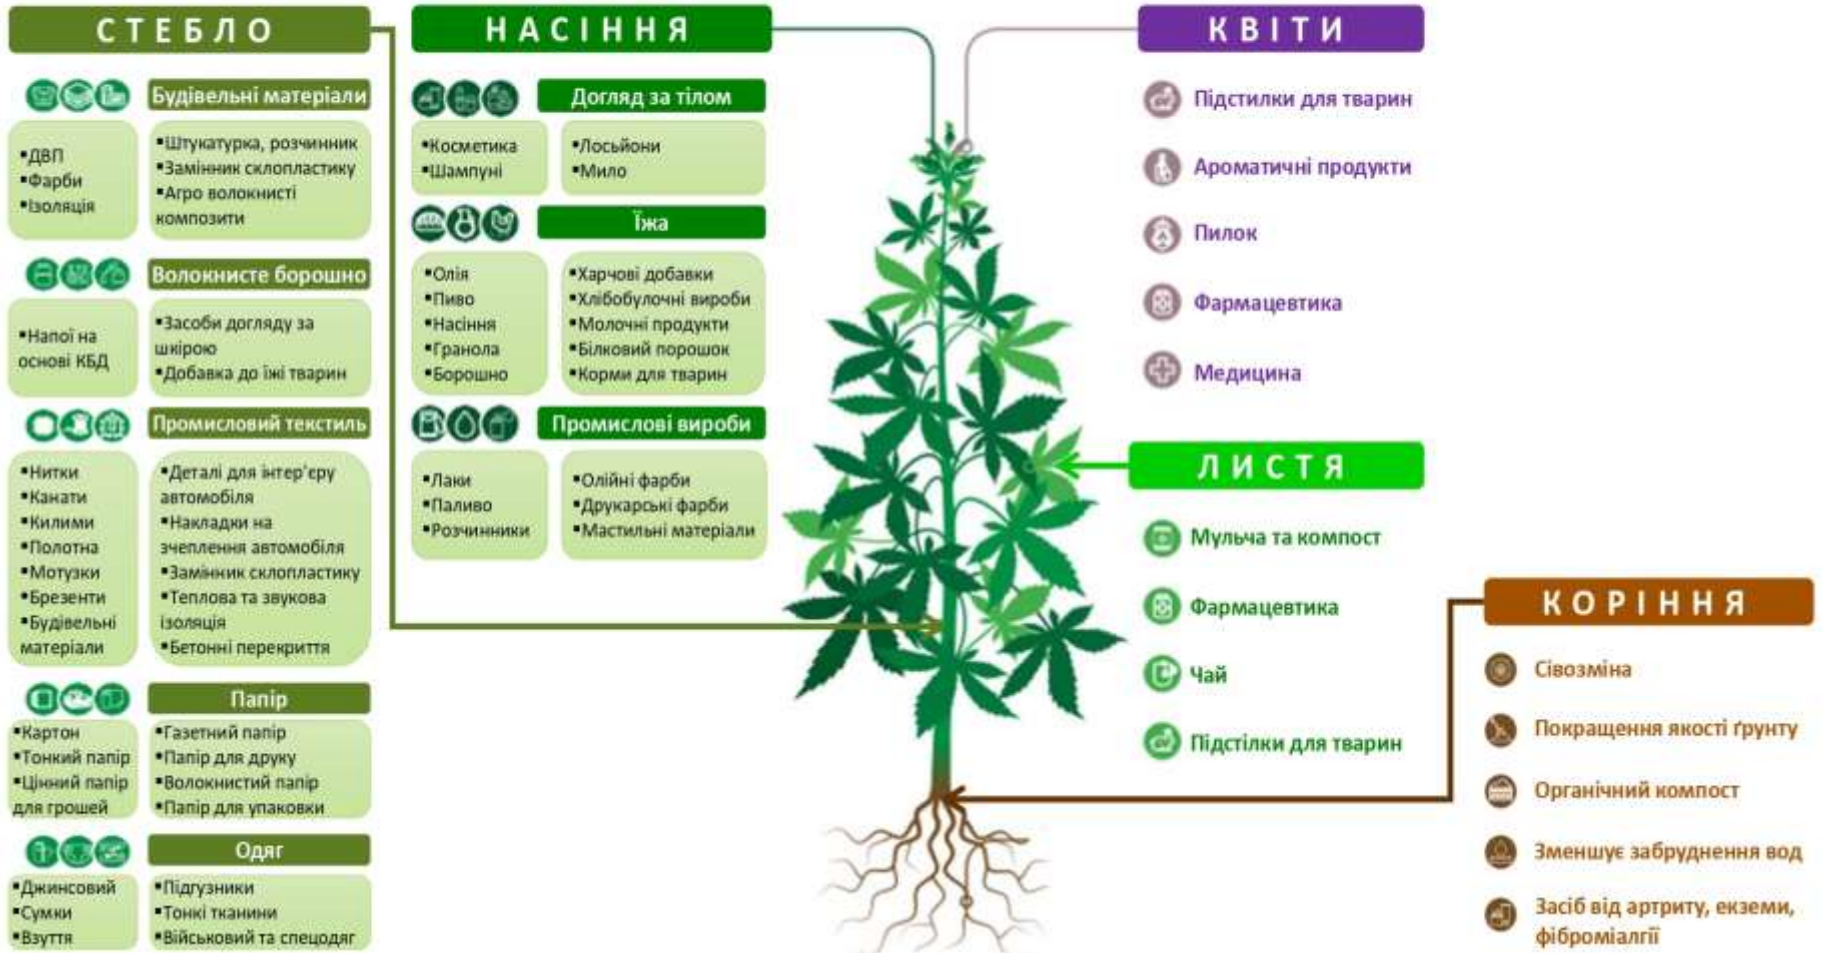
СТЕБЛО

Будівельні матеріали

•ДВП
•Фарби
•Ізоляція

•Штукатурка, розчинник
•Замінник склопластику
•Агро волокнисті композити

Волокнисте борошно

•Напої на основі КБД

•Засоби догляду за шкірою
•Добавка до їжі тварин

Промисловий текстиль

•Нитки
•Канати
•Килими
•Полотна
•Мотузки
•Брезенти
•Будівельні матеріали

•Деталі для інтер'єру автомобіля
•Накладки на зчеплення автомобіля
•Замінник склопластику
•Теплова та звукова ізоляція
•Бетонні перекриття

Папір

•Картон
•Тонкий папір
•Цінний папір для грошей

•Газетний папір
•Папір для друку
•Волокнистий папір
•Папір для упаковки

Одяг

•Джинсовий
•Сумки
•Взуття

•Підгузники
•Тонкі тканини
•Військовий та спецодяг

НАСІННЯ

Догляд за тілом

•Косметика
•Шампуні

•Лосьйони
•Мило

Їжа

•Олія
•Пиво
•Насіння
•Гранола
•Борошно

•Харчові добавки
•Хлібобулочні вироби
•Молочні продукти
•Білковий порошок
•Корми для тварин

Промислові вироби

•Лаки
•Паливо
•Розчинники

•Олійні фарби
•Друкарські фарби
•Мастильні матеріали

КВІТИ

Підстилки для тварин
Ароматичні продукти
Пилок
Фармацевтика
Медицина

ЛИСТЯ

Мульча та компост
Фармацевтика
Чай
Підстілки для тварин

КОРІННЯ

Сівозміна
Покращення якості ґрунту
Органічний компост
Зменшує забруднення вод
Засіб від артриту, екземи, фіброміалгії